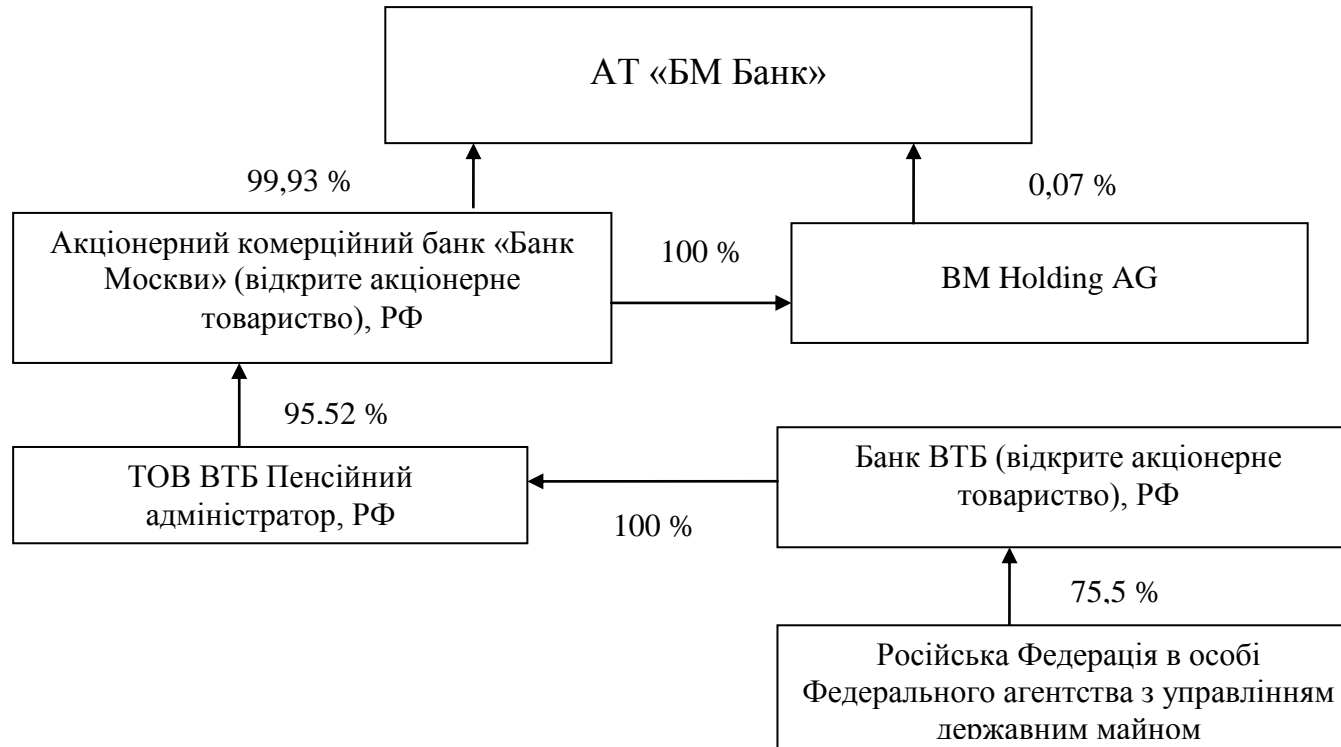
АТ «БМ Банк»

99,93 %

0,07 %

Акціонерний комерційний банк «Банк Москви» (відкрите акціонерне товариство), РФ

100 %

BM Holding AG

95.52 %

ТОВ ВТБ Пенсійний адміністратор, РФ

100 %

Банк ВТБ (відкрите акціонерне товариство), РФ

75.5 %

Російська Федерація в особі Федерального агентства з управлінням державним майном